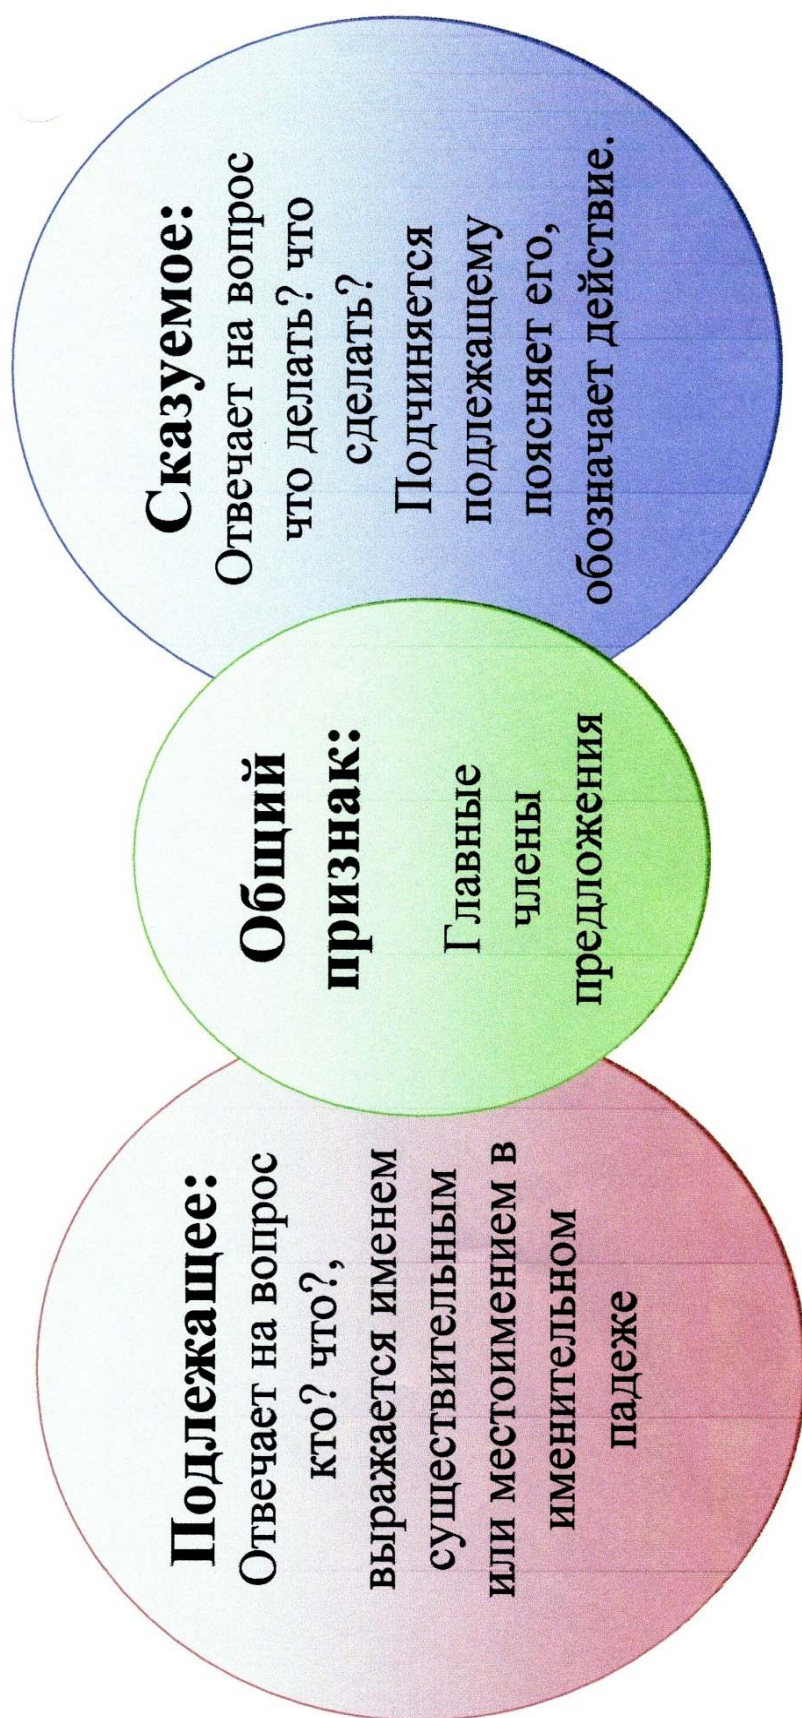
Подлежащее:
Отвечает на вопрос кто? что?, выражается именем существительным или местоимением в именительном падеже

Общий признак:
Главные члены предложения

Сказуемое:
Отвечает на вопрос что делать? что сделать?
Подчиняется подлежащему поясняет его, обозначает действие.